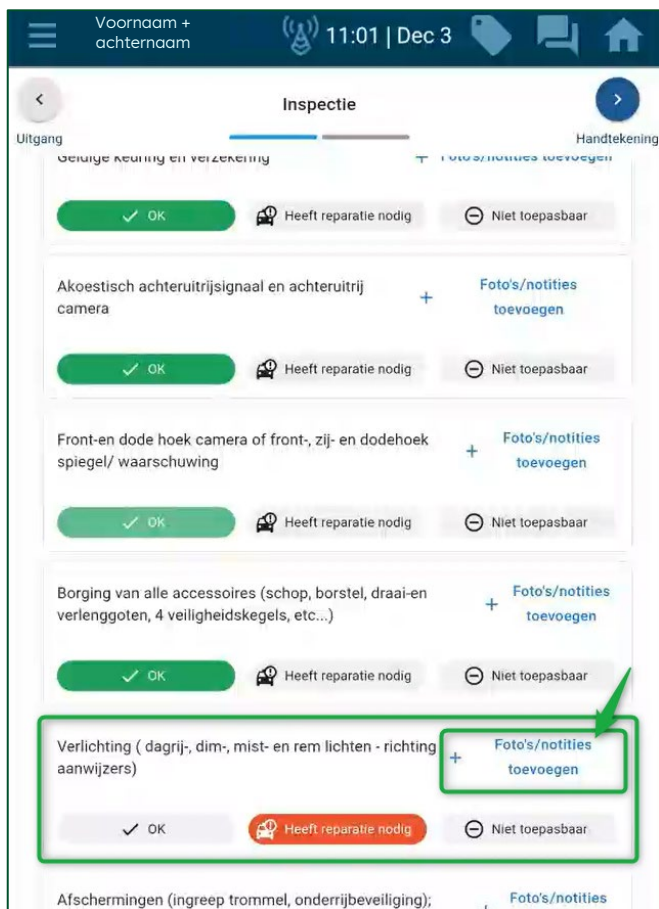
Voornaam + achternaam

11:01 | Dec 3

Inspectie

Uitgang

Handtekening

Geldige keuring en verzekering

+ Foto's/notities toevoegen

✓ OK

Heeft reparatie nodig

Niet toepasbaar

Akoestisch achteruitrijsignaal en achteruitrij camera

+ Foto's/notities toevoegen

✓ OK

Heeft reparatie nodig

Niet toepasbaar

Front-en dode hoek camera of front-, zij- en dodehoek spiegel/ waarschuwing

+ Foto's/notities toevoegen

✓ OK

Heeft reparatie nodig

Niet toepasbaar

Borging van alle accessoires (schop, borstel, draai-en verlenggoten, 4 veiligheidskegels, etc...)

+ Foto's/notities toevoegen

✓ OK

Heeft reparatie nodig

Niet toepasbaar

Verlichting ( dagrij-, dim-, mist- en rem lichten - richting aanwijzers)

+ Foto's/notities toevoegen

✓ OK

Heeft reparatie nodig

Niet toepasbaar

Afschermingen (ingreep trommel, onderrijbeveiliging);

+ Foto's/notities